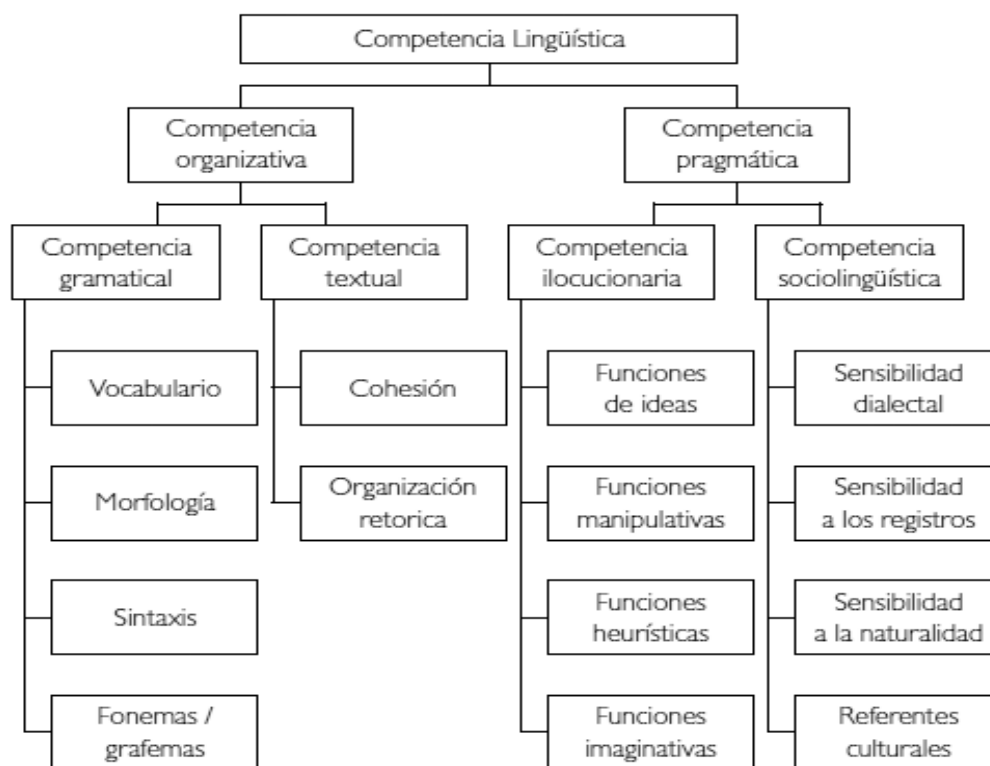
Competencia Lingüística

Competencia organizativa

Competencia pragmática

Competencia gramatical

Competencia textual

Competencia ilocucionaria

Competencia sociolingüística

Vocabulario

Morfología

Sintaxis

Fonemas / grafemas

Cohesión

Organización retorica

Funciones de ideas

Funciones manipulativas

Funciones heurísticas

Funciones imaginativas

Sensibilidad dialectal

Sensibilidad a los registros

Sensibilidad a la naturalidad

Referentes culturales